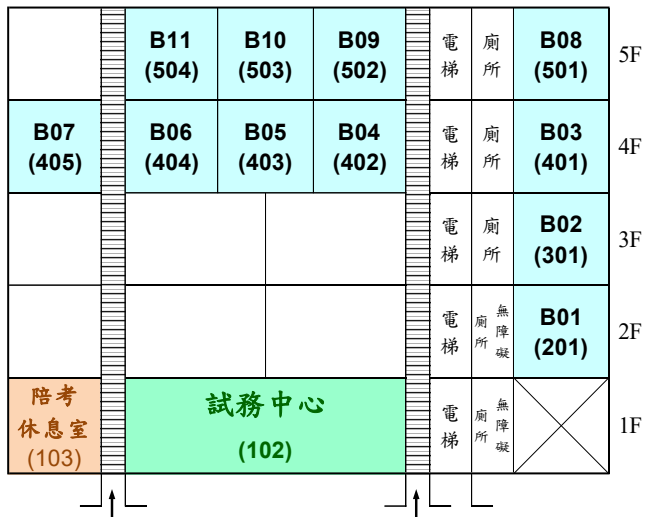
|  |  | B11 (504) | B10 (503) | B09 (502) |  | 電梯 | 廁所 | B08 (501) | 5F |
|---|---|---|---|---|---|---|---|---|---|
| B07 (405) |  | B06 (404) | B05 (403) | B04 (402) |  | 電梯 | 廁所 | B03 (401) | 4F |
|  |  |  |  |  |  | 電梯 | 廁所 | B02 (301) | 3F |
|  |  |  |  |  |  | 電梯 | 廁所 無障礙 | B01 (201) | 2F |
| 陪考休息室 (103) |  | 試務中心 (102) |  |  |  | 電梯 | 廁所 無障礙 |  | 1F |